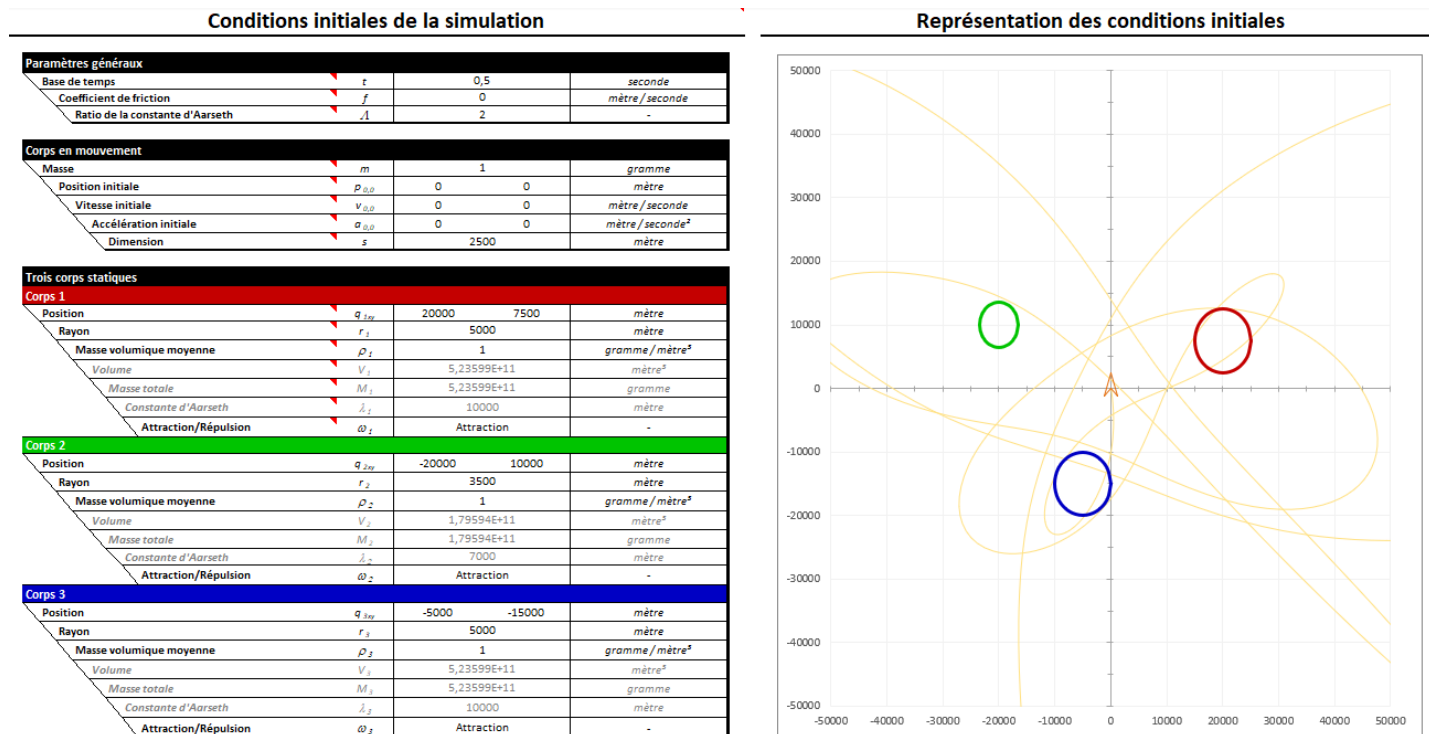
Conditions initiales de la simulation

| Paramètres généraux | | | |
|---|---|---|---|
| Base de temps | $t$ | 0,5 | seconde |
| Coefficient de friction | $f$ | 0 | mètre / seconde |
| Ratio de la constante d'Aarseth | $\Lambda$ | 2 | - |

| Corps en mouvement | | | | |
|---|---|---|---|---|
| Masse | $m$ | 1 | | gramme |
| Position initiale | $p_{0,0}$ | 0 | 0 | mètre |
| Vitesse initiale | $v_{0,0}$ | 0 | 0 | mètre / seconde |
| Accélération initiale | $a_{0,0}$ | 0 | 0 | mètre / seconde² |
| Dimension | $s$ | 2500 | | mètre |

| Trois corps statiques | | | | |
|---|---|---|---|---|
| Corps 1 | | | | |
| Position | $q_{1xy}$ | 20000 | 7500 | mètre |
| Rayon | $r_1$ | 5000 | | mètre |
| Masse volumique moyenne | $\rho_1$ | 1 | | gramme / mètre³ |
| Volume | $V_1$ | 5,23599E+11 | | mètre³ |
| Masse totale | $M_1$ | 5,23599E+11 | | gramme |
| Constante d'Aarseth | $\lambda_1$ | 10000 | | mètre |
| Attraction/Répulsion | $\omega_1$ | Attraction | | - |
| Corps 2 | | | | |
| Position | $q_{2xy}$ | -20000 | 10000 | mètre |
| Rayon | $r_2$ | 3500 | | mètre |
| Masse volumique moyenne | $\rho_2$ | 1 | | gramme / mètre³ |
| Volume | $V_2$ | 1,79594E+11 | | mètre³ |
| Masse totale | $M_2$ | 1,79594E+11 | | gramme |
| Constante d'Aarseth | $\lambda_2$ | 7000 | | mètre |
| Attraction/Répulsion | $\omega_2$ | Attraction | | - |
| Corps 3 | | | | |
| Position | $q_{3xy}$ | -5000 | -15000 | mètre |
| Rayon | $r_3$ | 5000 | | mètre |
| Masse volumique moyenne | $\rho_3$ | 1 | | gramme / mètre³ |
| Volume | $V_3$ | 5,23599E+11 | | mètre³ |
| Masse totale | $M_3$ | 5,23599E+11 | | gramme |
| Constante d'Aarseth | $\lambda_3$ | 10000 | | mètre |
| Attraction/Répulsion | $\omega_3$ | Attraction | | - |

Représentation des conditions initiales

50000
40000
30000
20000
10000
0
-10000
-20000
-30000
-40000
-50000
-50000 -40000 -30000 -20000 -10000 0 10000 20000 30000 40000 50000